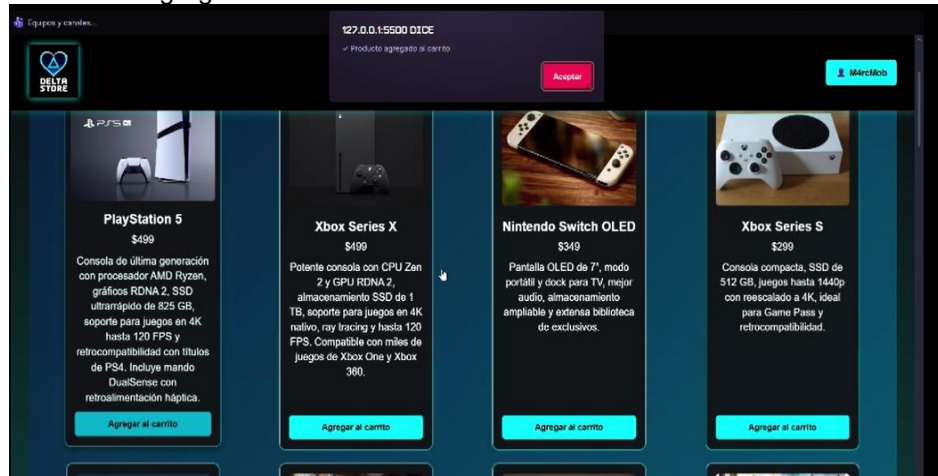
Equipos y canales...

127.0.0.1:5500 DICE

✓ Producto agregado al carrito

Aceptar

DELTA STORE

M4rcMob

PS5

PlayStation 5

$499

Consola de última generación con procesador AMD Ryzen, gráficos RDNA 2, SSD ultrarrápido de 825 GB, soporte para juegos en 4K hasta 120 FPS y retrocompatibilidad con títulos de PS4. Incluye mando DualSense con retroalimentación háptica.

Agregar al carrito

Xbox Series X

$499

Potente consola con CPU Zen 2 y GPU RDNA 2, almacenamiento SSD de 1 TB, soporte para juegos en 4K nativo, ray tracing y hasta 120 FPS. Compatible con miles de juegos de Xbox One y Xbox 360.

Agregar al carrito

Nintendo Switch OLED

$349

Pantalla OLED de 7", modo portátil y dock para TV, mejor audio, almacenamiento ampliable y extensa biblioteca de exclusivos.

Agregar al carrito

Xbox Series S

$299

Consola compacta, SSD de 512 GB, juegos hasta 1440p con reescalado a 4K, ideal para Game Pass y retrocompatibilidad.

Agregar al carrito